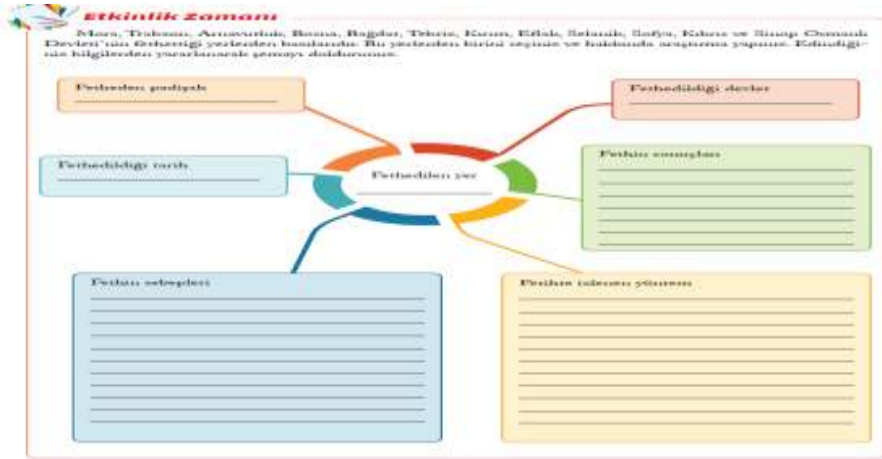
Etkinlik Zamanı

Mora, Trabzon, Arnavutluk, Bosna, Bağdat, Tebriz, Kırım, Eflak, Selanik, Sofya, Kıbrıs ve Sinop Osmanlı Devleti'nin fethettiği yerlerden bazılarıdır. Bu yerlerden birini seçiniz ve hakkında araştırma yapınız. Edindiğiniz bilgilerden yararlanarak şemayı doldurunuz.

Fetheden padişah

Fethedildiği devlet

Fethedildiği tarih

Fethedilen yer

Fethin sonuçları

Fethin sebepleri

Fethin izlenen yöntem